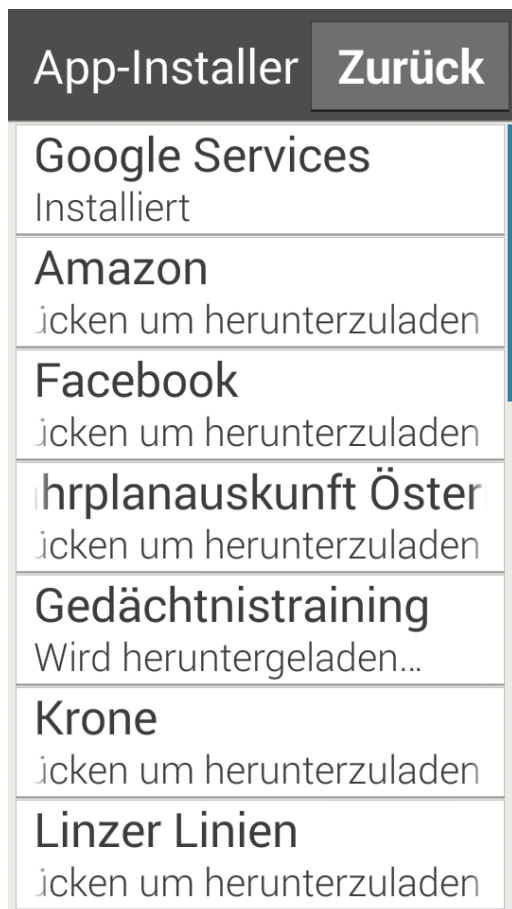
App-Installer Zurück

Google Services
Installiert

Amazon
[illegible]icken um herunterzuladen

Facebook
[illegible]icken um herunterzuladen

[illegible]hrplanauskunft Öster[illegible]
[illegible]icken um herunterzuladen

Gedächtnistraining
Wird heruntergeladen...

Krone
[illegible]icken um herunterzuladen

Linzer Linien
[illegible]icken um herunterzuladen